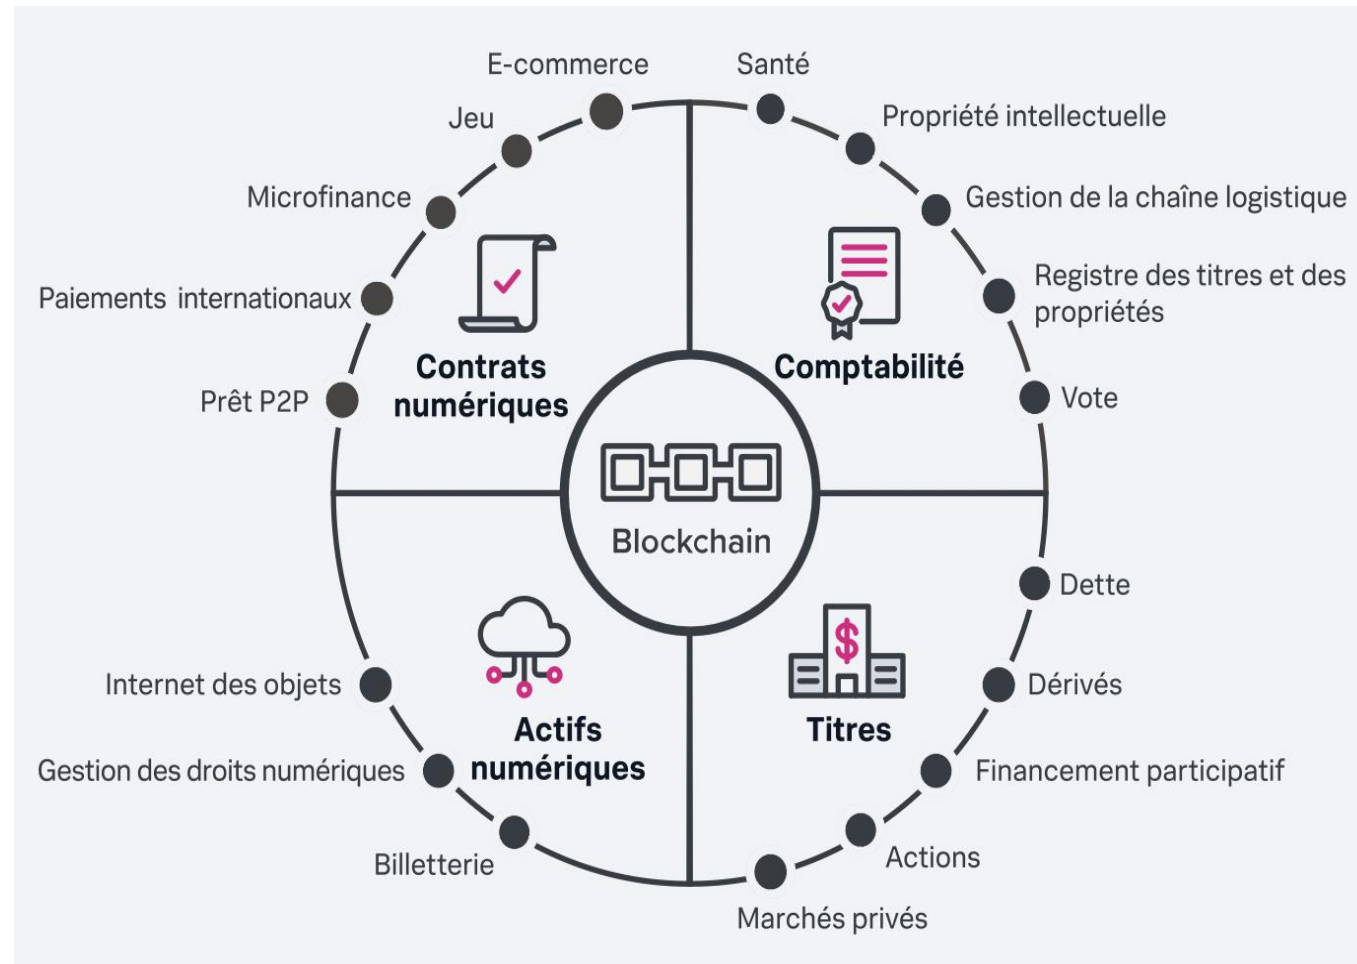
E-commerce
Santé
Jeu
Propriété intellectuelle
Microfinance
Gestion de la chaîne logistique
Registre des titres et des propriétés
Paiements internationaux
Contrats numériques
Comptabilité
Prêt P2P
Vote
Blockchain
Dette
Internet des objets
Dérivés
Actifs numériques
Titres
Gestion des droits numériques
Financement participatif
Billetterie
Actions
Marchés privés